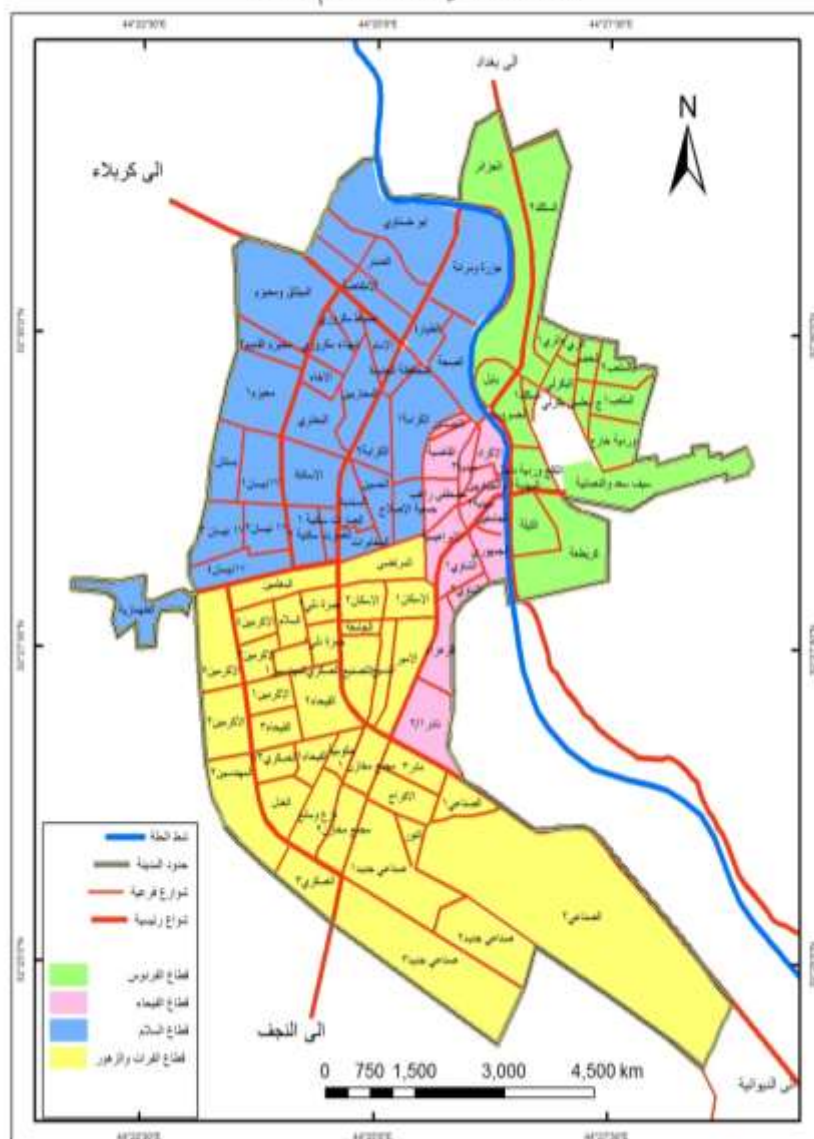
الى بغداد

N

الى كربلاء

الى النجف

الى الديوانية

شط الحلة
حدود المدينة
شوارع فرعية
شوارع رئيسية

قطاع الفردوس
قطاع الفيحاء
قطاع السلام
قطاع الفرات والزهور

0 750 1,500 3,000 4,500 km

الجزائر
نادر
الصناعي
الاسكان
الجامعة
الكرامة
البكرلي
الثورة
الطيارة
المهندسين
العسكري
الكرامة
الفيحاء
الصناعي
صناعي جديد
كريطعة
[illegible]